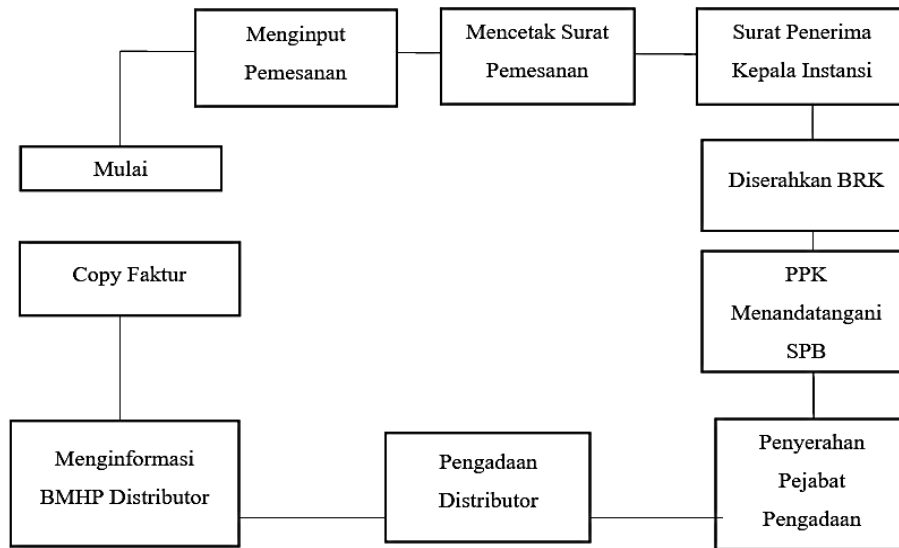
Mulai

Menginput Pemesanan

Mencetak Surat Pemesanan

Surat Penerima Kepala Instansi

Diserahkan BRK

PPK Menandatangani SPB

Penyerahan Pejabat Pengadaan

Pengadaan Distributor

Menginformasi BMHP Distributor

Copy Faktur